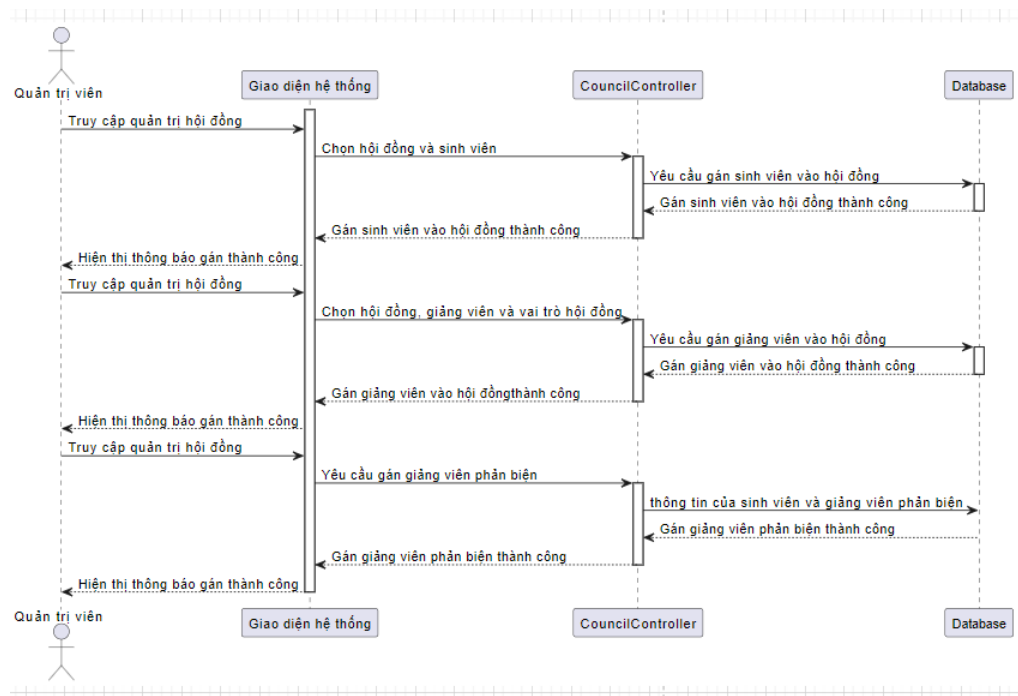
Quản trị viên

Giao diện hệ thống

CouncilController

Database

Truy cập quản trị hội đồng

Chọn hội đồng và sinh viên

Yêu cầu gán sinh viên vào hội đồng

Gán sinh viên vào hội đồng thành công

Gán sinh viên vào hội đồng thành công

Hiện thị thông báo gán thành công

Truy cập quản trị hội đồng

Chọn hội đồng, giảng viên và vai trò hội đồng

Yêu cầu gán giảng viên vào hội đồng

Gán giảng viên vào hội đồng thành công

Gán giảng viên vào hội đồngthành công

Hiện thị thông báo gán thành công

Truy cập quản trị hội đồng

Yêu cầu gán giảng viên phản biện

thông tin của sinh viên và giảng viên phản biện

Gán giảng viên phản biện thành công

Gán giảng viên phản biện thành công

Hiện thị thông báo gán thành công

Quản trị viên

Giao diện hệ thống

CouncilController

Database